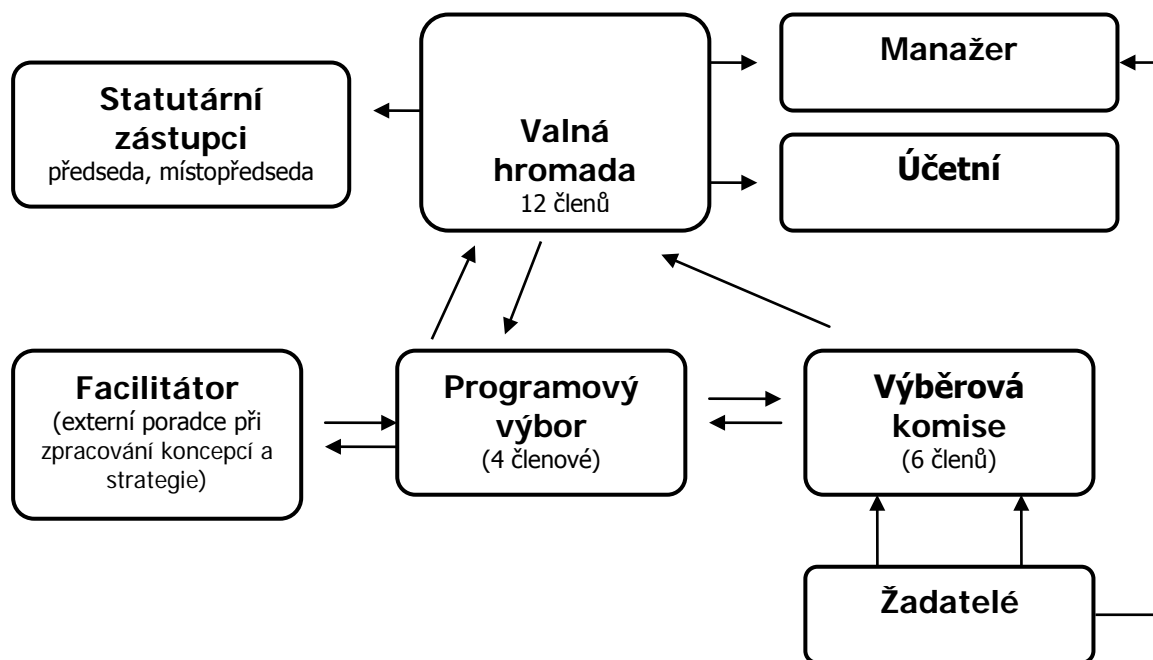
Statutární zástupci
předseda, místopředseda

Valná hromada
12 členů

Manažer

Účetní

Facilitátor
(externí poradce při zpracování koncepcí a strategie)

Programový výbor
(4 členové)

Výběrová komise
(6 členů)

Žadatelé